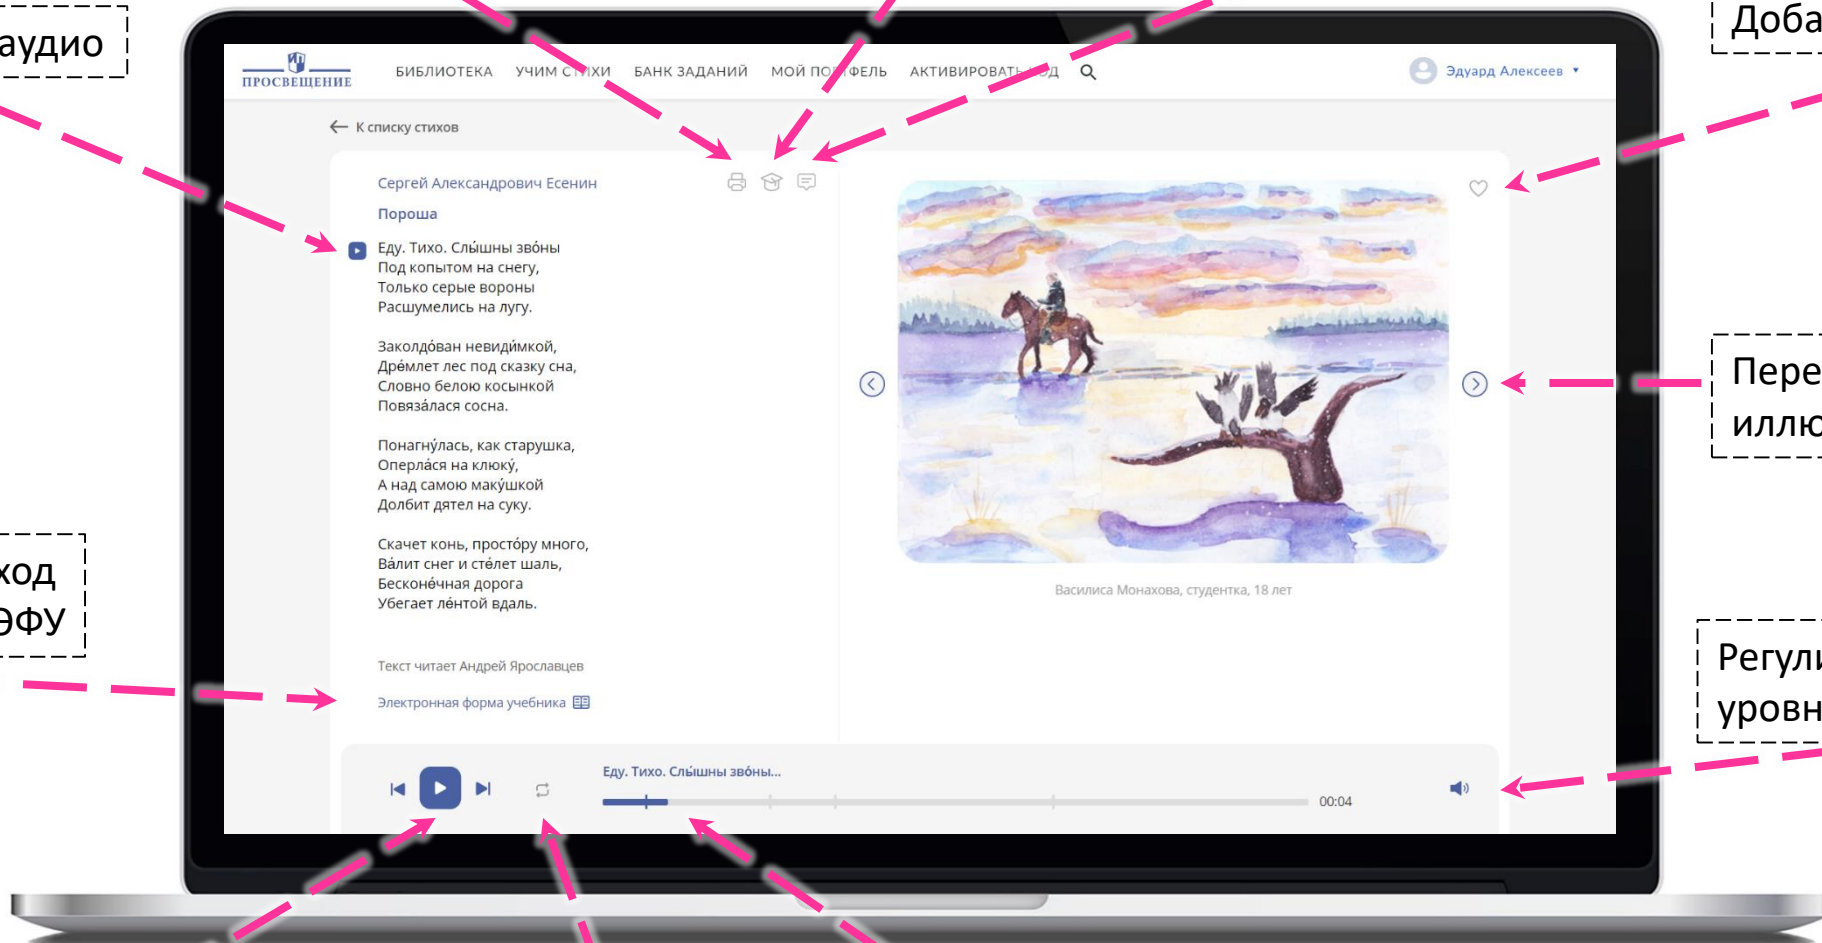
аудио

Доба

ПРОСВЕЩЕНИЕ

БИБЛИОТЕКА УЧИМ СТИХИ БАНК ЗАДАНИЙ МОЙ ПО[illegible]ФЕЛЬ АКТИВИРОВАТЬ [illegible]Д

Эдуард Алексеев

← К списку стихов

Сергей Александрович Есенин

Пороша

Еду. Тихо. Слы́шны звóны
Под копытом на снегу,
Только серые вороны
Расшумелись на лугу.

Заколдóван невиди́мкой,
Дрéмлет лес под сказку сна,
Словно белою косынкой
Повязáлася сосна.

Понагну́лась, как старушка,
Оперлáся на клюку,
А над самою маку́шкой
Долбит дятел на суку.

Скачет конь, простóру много,
Вáлит снег и стéлет шаль,
Бесконéчная дорога
Убегает лéнтой вдаль.

Текст читает Андрей Ярославцев

Электронная форма учебника

Василиса Монахова, студентка, 18 лет

Пере
иллю

ход
ЭФУ

Регул
уровн

Еду. Тихо. Слы́шны звóны...

00:04